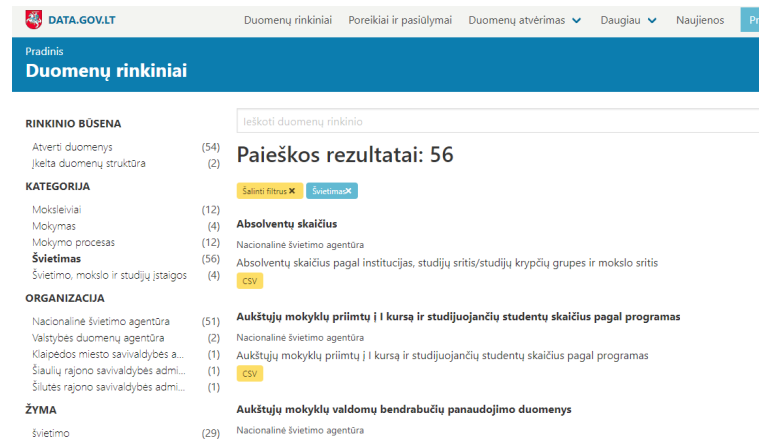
DATA.GOV.LT
Duomenų rinkiniai
Poreikiai ir pasiūlymai
Duomenų atvėrimas
Daugiau
Naujienos
Pr

Pradinis
Duomenų rinkiniai

RINKINIO BŪSENA
Atverti duomenys (54)
Įkelta duomenų struktūra (2)
KATEGORIJA
Moksleiviai (12)
Mokymas (4)
Mokymo procesas (12)
Švietimas (56)
Švietimo, mokslo ir studijų įstaigos (4)
ORGANIZACIJA
Nacionalinė švietimo agentūra (51)
Valstybės duomenų agentūra (2)
Klaipėdos miesto savivaldybės a... (1)
Šiaulių rajono savivaldybės admi... (1)
Šilutės rajono savivaldybės admi... (1)
ŽYMA
švietimo (29)

Ieškoti duomenų rinkinio
Paieškos rezultatai: 56
Šalinti filtrus ✖ Švietimas✖

Absolventų skaičius
Nacionalinė švietimo agentūra
Absolventų skaičius pagal institucijas, studijų sritis/studijų krypčių grupes ir mokslo sritis
CSV

Aukštųjų mokyklų priimtų į I kursą ir studijuojančių studentų skaičius pagal programas
Nacionalinė švietimo agentūra
Aukštųjų mokyklų priimtų į I kursą ir studijuojančių studentų skaičius pagal programas
CSV

Aukštųjų mokyklų valdomų bendrabučių panaudojimo duomenys
Nacionalinė švietimo agentūra